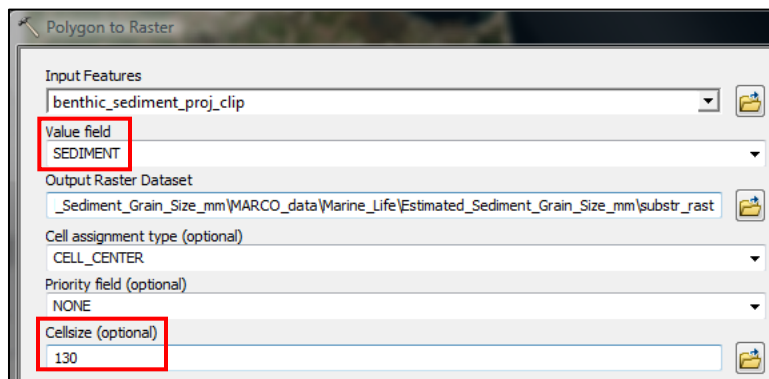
Polygon to Raster

Input Features
benthic_sediment_proj_clip

Value field
SEDIMENT

Output Raster Dataset
_Sediment_Grain_Size_mm\MARCO_data\Marine_Life\Estimated_Sediment_Grain_Size_mm\substr_rast

Cell assignment type (optional)
CELL_CENTER

Priority field (optional)
NONE

Cellsize (optional)
130